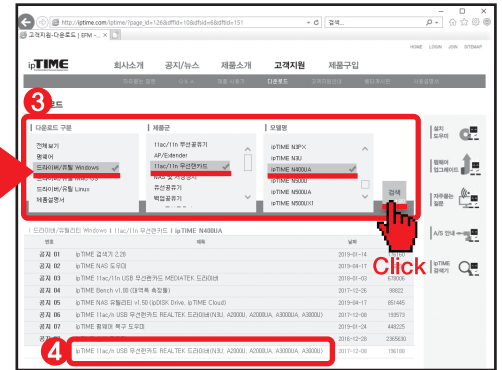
http://iptime.com/iptime/?page_id=126&dffid=10&dfsid=6&dftid=151
검색...
고객지원-다운로드 | EFM - ...
HOME LOGIN JOIN SITEMAP
ipTIME
회사소개 공지/뉴스 제품소개 고객지원 제품구입
다운로드
3
다운로드 구분
전체보기
펌웨어
드라이버/유틸 Windows
드라이버/유틸 Mac OS
드라이버/유틸 Linux
제품설명서
제품군
11ac/11n 무선공유기
AP/Extender
11ac/11n 무선랜카드
NAS 및 저장장치
유선공유기
백업공유기
모델명
ipTIME N3PIX
ipTIME N3U
ipTIME N400UA
ipTIME N500
ipTIME N500U
ipTIME N500UX
검색
Click
설치 도우미
펌웨어 업그레이드
자주묻는 질문
A/S 안내
ipTIME 검색기
드라이버/유틸리티 Windows | 11ac/11n 무선랜카드 | ipTIME N400UA
번호 제목 날짜
공지 01 ipTIME 검색기 2.28 2019-04-11
공지 02 ipTIME NAS 도우미 2019-04-11
공지 03 ipTIME 11ac/11n USB 무선랜카드 MEDIATEK 드라이버 2019-01-03
공지 04 ipTIME Bench v1.80 (대역폭 측정툴) 2017-12-26
공지 05 ipTIME NAS 유틸리티 v1.50 (ipDISK Drive, ipTIME Cloud) 2019-04-17
공지 06 ipTIME 11ac/n USB 무선랜카드 REALTEK 드라이버(N3U, A2000U, A3000UA, A3000U) 2017-12-08
공지 07 ipTIME 펌웨어 복구 도우미 2019-01-24
4
ipTIME 11ac/n USB 무선랜카드 REALTEK 드라이버(N3U, A2000U, A3000UA, A3000U) 2017-12-08